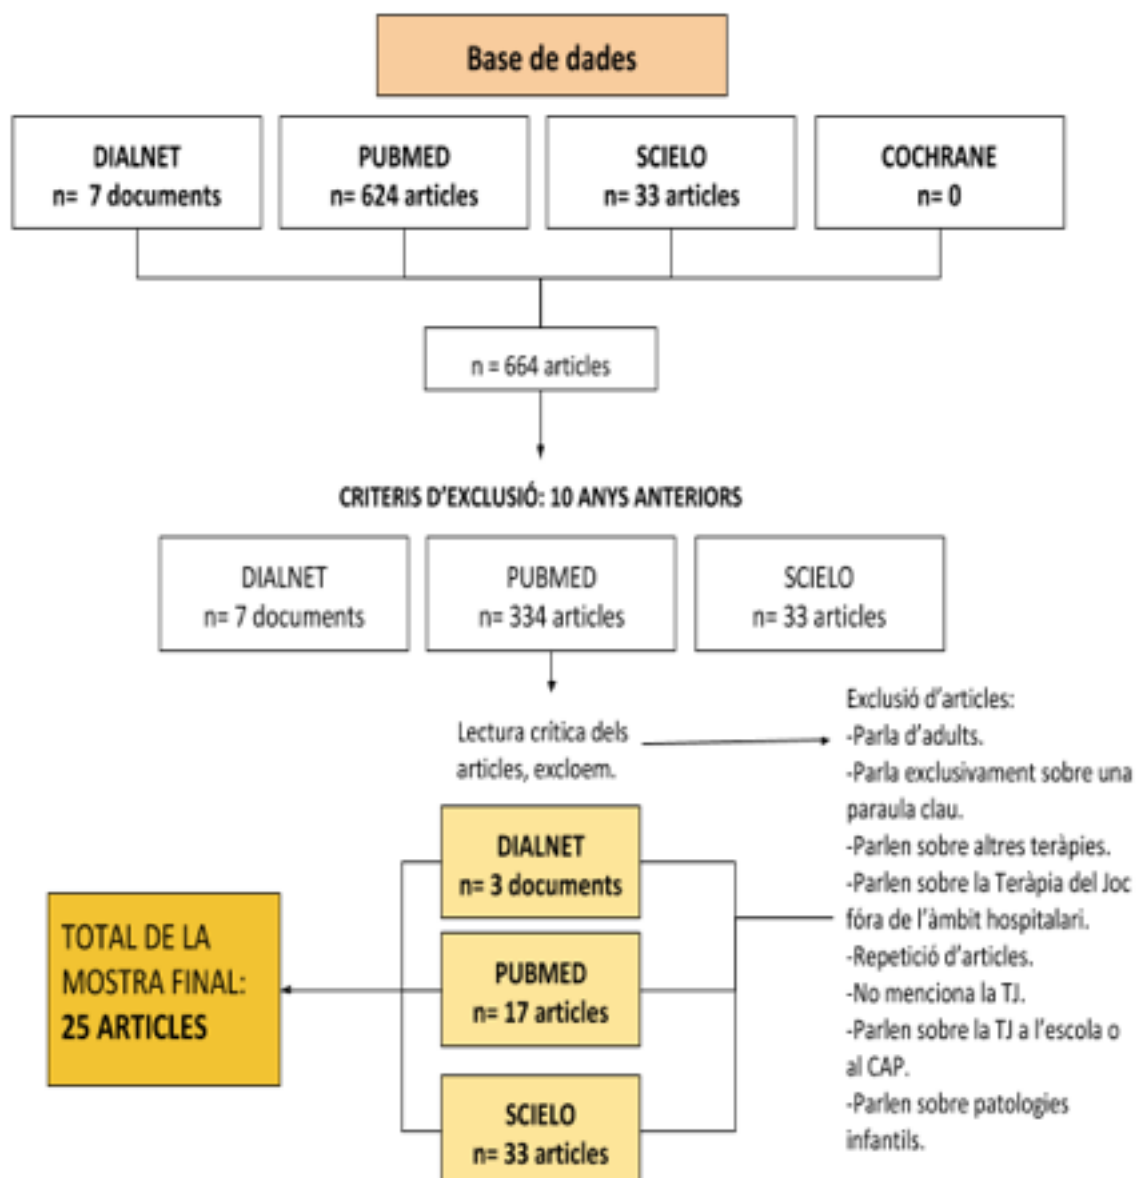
Base de dades

DIALNET
n= 7 documents

PUBMED
n= 624 articles

SCIELO
n= 33 articles

COCHRANE
n= 0

n = 664 articles

CRITERIS D'EXCLUSIÓ: 10 ANYS ANTERIORS

DIALNET
n= 7 documents

PUBMED
n= 334 articles

SCIELO
n= 33 articles

Lectura crítica dels articles, excloem.

Exclusió d'articles:
-Parla d'adults.
-Parla exclusivament sobre una paraula clau.
-Parlen sobre altres teràpies.
-Parlen sobre la Teràpia del Joc fóra de l'àmbit hospitalari.
-Repetició d'articles.
-No menciona la TJ.
-Parlen sobre la TJ a l'escola o al CAP.
-Parlen sobre patologies infantils.

DIALNET
n= 3 documents

PUBMED
n= 17 articles

SCIELO
n= 33 articles

TOTAL DE LA MOSTRA FINAL:
25 ARTICLES